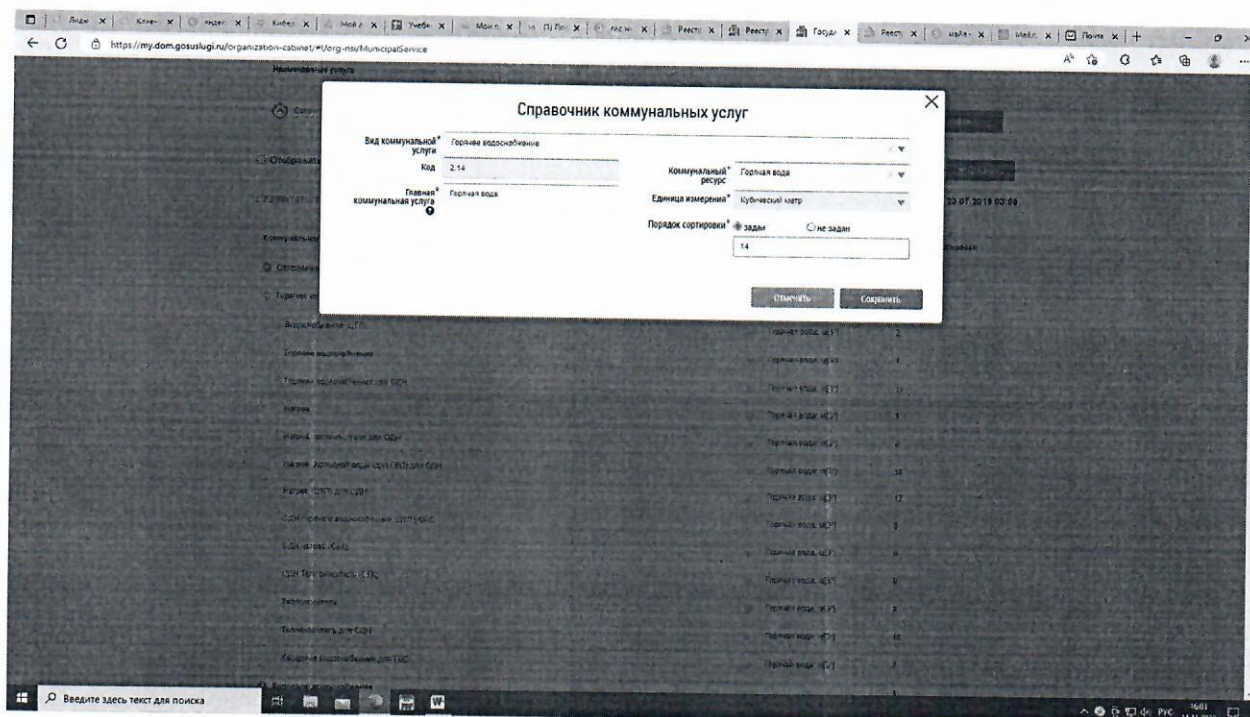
https://my.dom.gosuslugi.ru/organization-cabinet/#!/org-nsi/MunicipalService

Справочник коммунальных услуг

Вид коммунальной услуги* Горячее водоснабжение

Код 2.14

Главная коммунальная услуга* Горячая вода

Коммунальный ресурс* Горячая вода

Единица измерения* Кубический метр

Порядок сортировки* задан не задан

14

Отменить Сохранить

Наименование услуги

23.07.2019 03:50

Водоснабжение (ГВ) Горячая вода, м3 2

Горячее водоснабжение Горячая вода, м3 1

Горячее водоснабжение для ОДН Горячая вода, м3 11

Нагрев Горячая вода, м3 3

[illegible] Горячая вода, м3 4

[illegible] Горячая вода, м3 10

Нагрев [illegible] для ОДН Горячая вода, м3 12

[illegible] Горячая вода, м3 5

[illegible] Горячая вода, м3 6

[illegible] Горячая вода, м3 9

Теплоноситель Горячая вода, м3 7

Теплоноситель для ОДН Горячая вода, м3 13

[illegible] Горячая вода, м3 8

Введите здесь текст для поиска

РУС